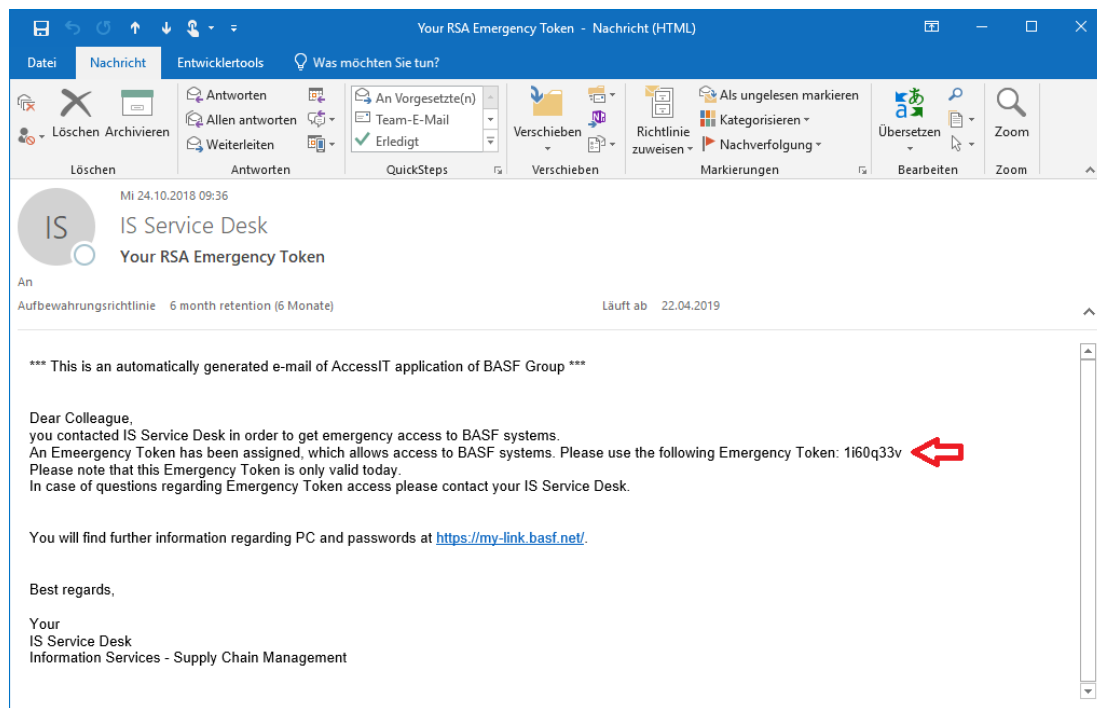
Your RSA Emergency Token - Nachricht (HTML)

Datei | Nachricht | Entwicklertools | Was möchten Sie tun?

Löschen | Archivieren
Löschen

Antworten
Allen antworten
Weiterleiten
Antworten

An Vorgesetzte(n)
Team-E-Mail
Erledigt
QuickSteps

Verschieben
Verschieben

Richtlinie zuweisen
Als ungelesen markieren
Kategorisieren
Nachverfolgung
Markierungen

Übersetzen
Bearbeiten

Zoom
Zoom

IS
Mi 24.10.2018 09:36
IS Service Desk
Your RSA Emergency Token
An

Aufbewahrungsrichtlinie 6 month retention (6 Monate)
Läuft ab 22.04.2019

*** This is an automatically generated e-mail of AccessIT application of BASF Group ***

Dear Colleague,
you contacted IS Service Desk in order to get emergency access to BASF systems.
An Emeergency Token has been assigned, which allows access to BASF systems. Please use the following Emergency Token: 1i60q33v
Please note that this Emergency Token is only valid today.
In case of questions regarding Emergency Token access please contact your IS Service Desk.

You will find further information regarding PC and passwords at https://my-link.basf.net/.

Best regards,

Your
IS Service Desk
Information Services - Supply Chain Management